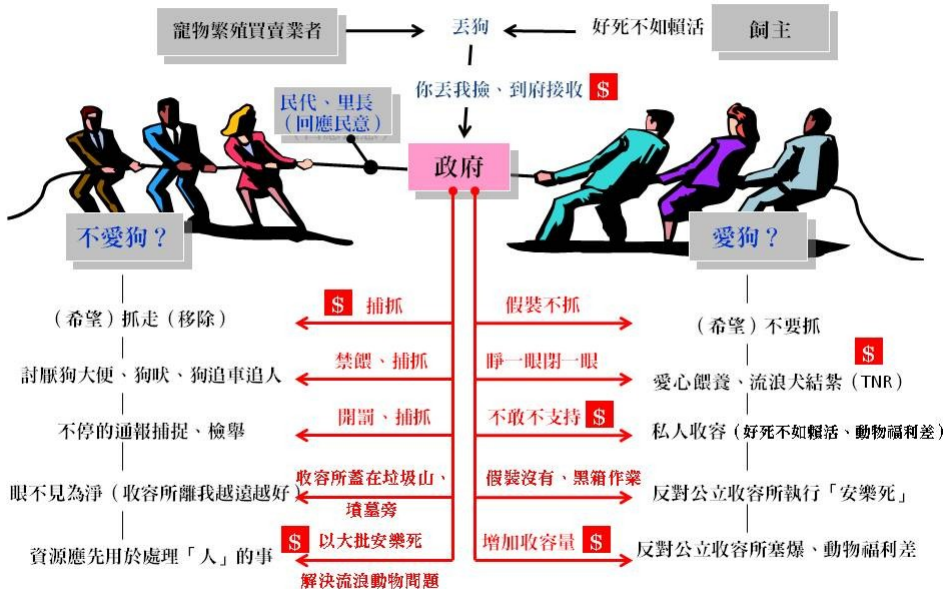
寵物繁殖買賣業者

丟狗

好死不如賴活

飼主

你丟我撿、到府接收 $

民代、里長（回應民意）

政府

不愛狗？

愛狗？

$ 捕抓

假裝不抓

（希望）抓走（移除）

（希望）不要抓

禁餵、捕抓

睜一眼閉一眼

$

討厭狗大便、狗吠、狗追車追人

愛心餵養、流浪犬結紮（TNR）

開罰、捕抓

不敢不支持 $

不停的通報捕捉、檢舉

私人收容（好死不如賴活、動物福利差）

收容所蓋在垃圾山、墳墓旁

假裝沒有、黑箱作業

眼不見為淨（收容所離我越遠越好

反對公立收容所執行「安樂死」

$ 以大批安樂死

增加收容量 $

資源應先用於處理「人」的事

反對公立收容所塞爆、動物福利差

解決流浪動物問題